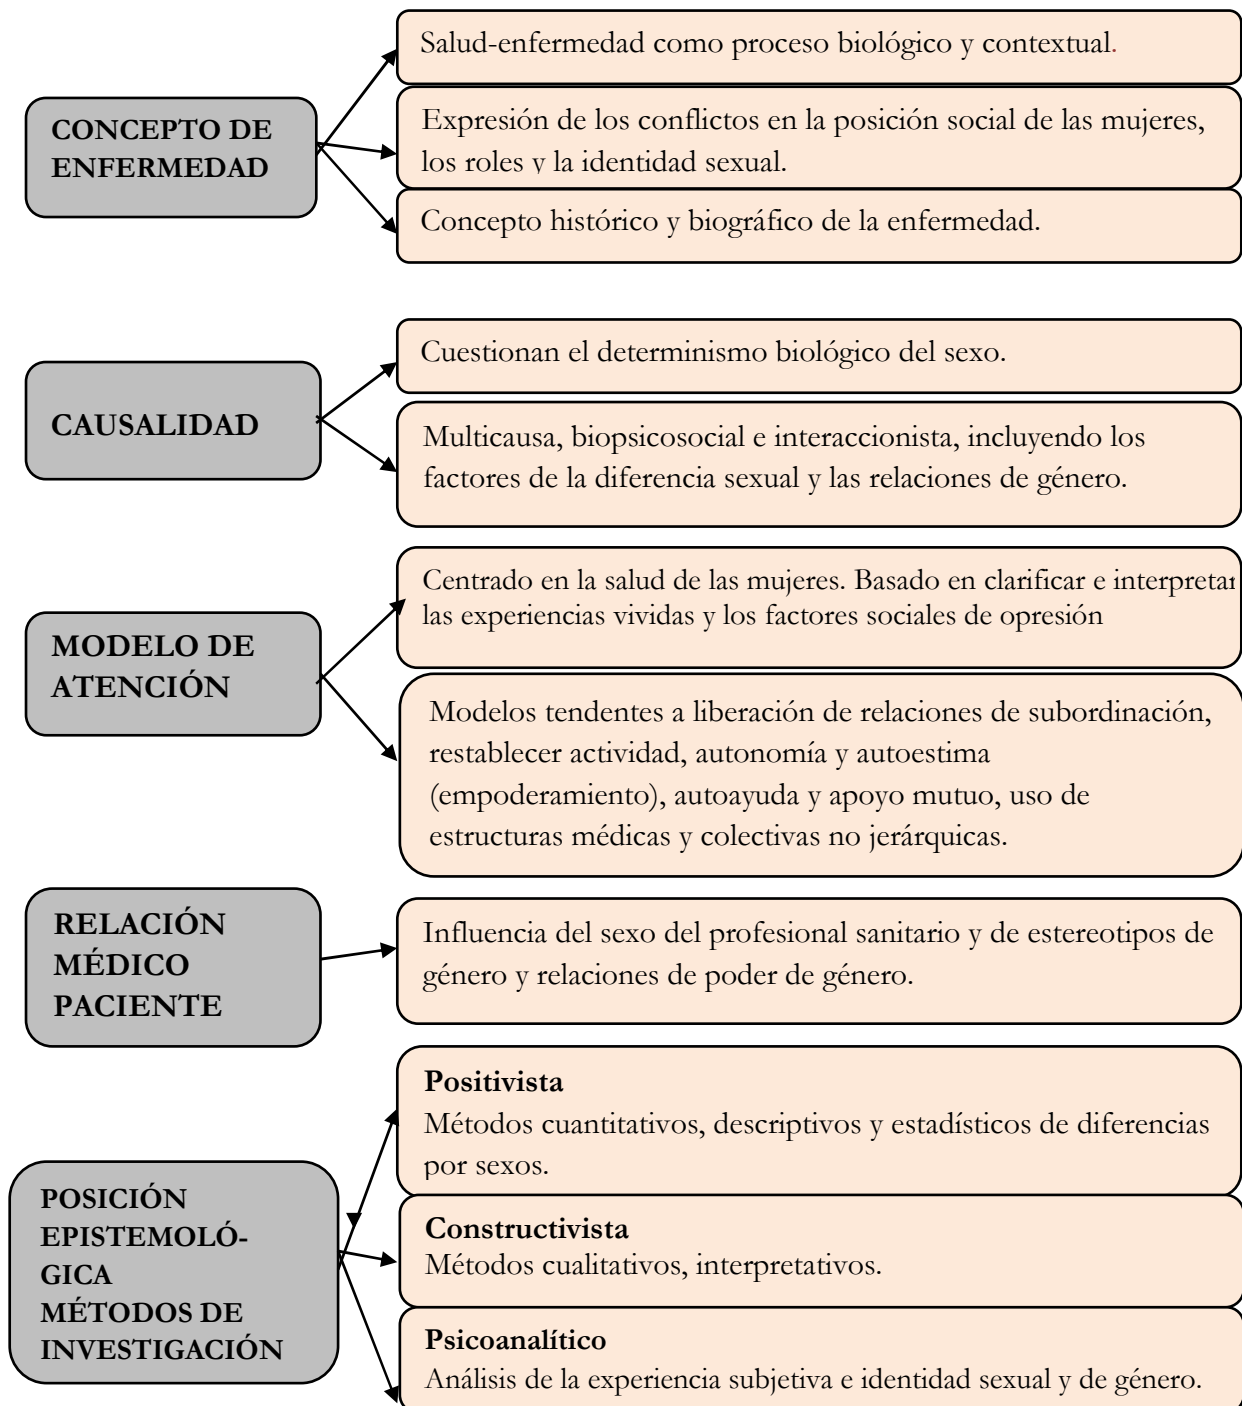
CONCEPTO DE ENFERMEDAD

Salud-enfermedad como proceso biológico y contextual.

Expresión de los conflictos en la posición social de las mujeres, los roles y la identidad sexual.

Concepto histórico y biográfico de la enfermedad.

CAUSALIDAD

Cuestionan el determinismo biológico del sexo.

Multicausa, biopsicosocial e interaccionista, incluyendo los factores de la diferencia sexual y las relaciones de género.

MODELO DE ATENCIÓN

Centrado en la salud de las mujeres. Basado en clarificar e interpretar las experiencias vividas y los factores sociales de opresión

Modelos tendentes a liberación de relaciones de subordinación, restablecer actividad, autonomía y autoestima (empoderamiento), autoayuda y apoyo mutuo, uso de estructuras médicas y colectivas no jerárquicas.

RELACIÓN MÉDICO PACIENTE

Influencia del sexo del profesional sanitario y de estereotipos de género y relaciones de poder de género.

POSICIÓN EPISTEMOLÓGICA MÉTODOS DE INVESTIGACIÓN

Positivista
Métodos cuantitativos, descriptivos y estadísticos de diferencias por sexos.

Constructivista
Métodos cualitativos, interpretativos.

Psicoanalítico
Análisis de la experiencia subjetiva e identidad sexual y de género.